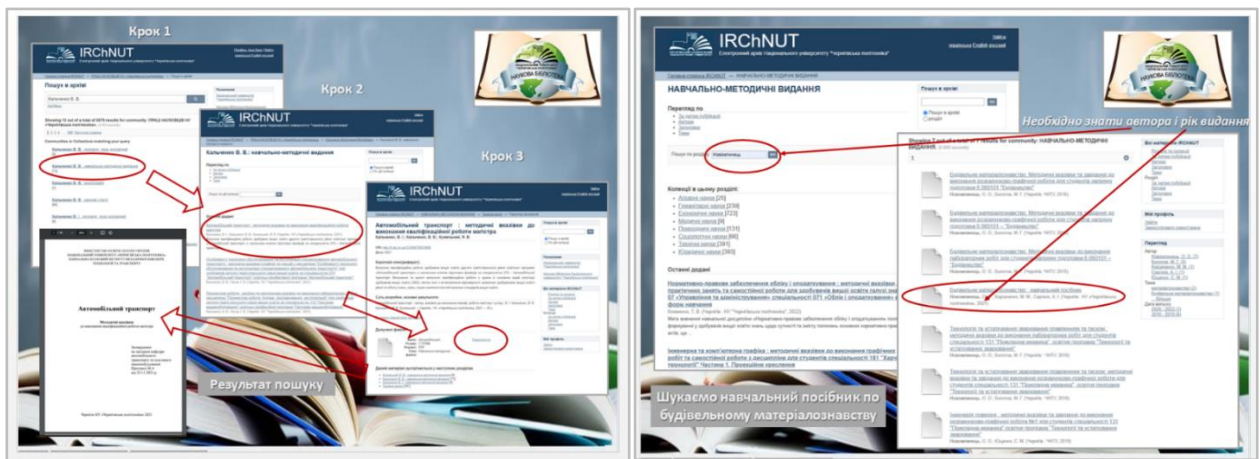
Крок 1

IRChNUT

Пошук в архіві

Кальченко В. В.

Кальченко В. В.

Кальченко В. В.

Кальченко В. В.

Кальченко В. В.

Крок 2

IRChNUT

Кальченко В. В.: навчально-методичні видання

Крок 3

IRChNUT

Автомобільний транспорт : методичні вказівки до виконання кваліфікаційної роботи магістра

Автомобільний транспорт

Результат пошуку

IRChNUT

Електронний архів Національного університету "Чернігівська політехніка"

НАВЧАЛЬНО-МЕТОДИЧНІ ВИДАННЯ

Перегляд по

Пошук в розділі

Необхідно знати автора і рік видання

Колекції в цьому розділі

Останні додані

Нормативно-правове забезпечення обліку і оподаткування : методичні вказівки до практичних занять та самостійної роботи для здобувачів вищої освіти галузі знань 07 «Управління та адміністрування» спеціальності 071 «Облік і оподаткування»

Інженерна та комп'ютерна графіка : методичні вказівки до виконання графічних робіт та самостійної роботи з дисципліни для студентів спеціальності 161 "Хімічні технології" Частина 1. Проекційне креслення

Будівельне матеріалознавство : навчальний посібник

Шукаємо навчальний посібник по будівельному матеріалознавству